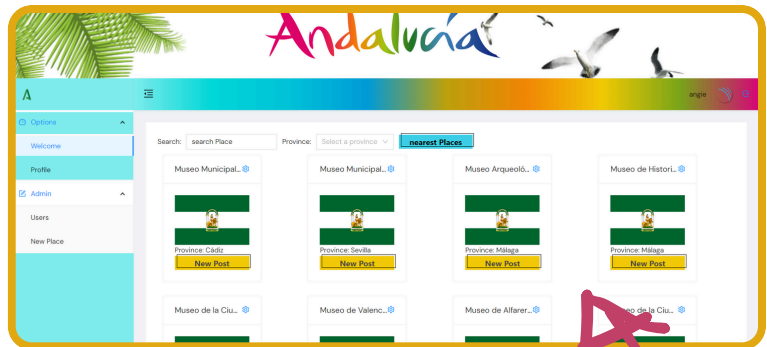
Andalucía

A

angie

Options
Welcome
Profile
Admin
Users
New Place

Search: search Place Province: Select a province nearest Places

Museo Municipal...
Province: Cádiz
New Post

Museo Municipal...
Province: Sevilla
New Post

Museo Arqueoló...
Province: Málaga
New Post

Museo de Histori...
Province: Málaga
New Post

Museo de la Ciu...

Museo de Valenc...

Museo de Alfarer...

Museo de la Ciu...